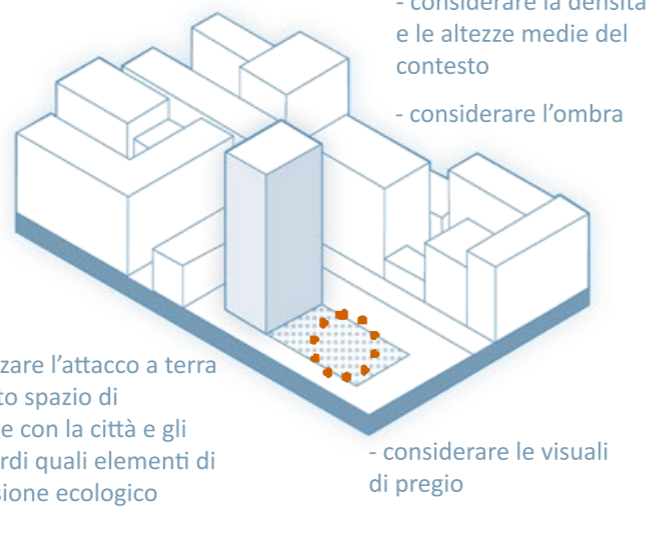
- considerare la densità e le altezze medie del contesto

- considerare l'ombra

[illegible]zare l'attacco a terra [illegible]to spazio di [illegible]e con la città e gli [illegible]rdi quali elementi di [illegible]sione ecologico

- considerare le visuali di pregio